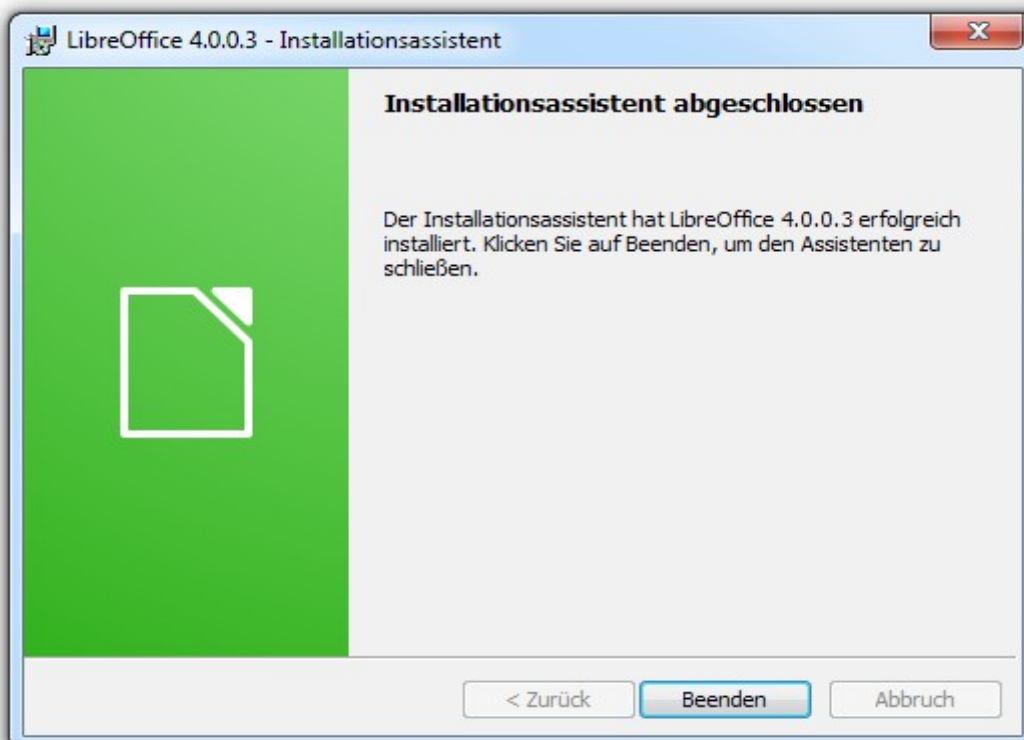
LibreOffice 4.0.0.3 - Installationsassistent

Installationsassistent abgeschlossen

Der Installationsassistent hat LibreOffice 4.0.0.3 erfolgreich installiert. Klicken Sie auf Beenden, um den Assistenten zu schließen.

< Zurück
Beenden
Abbruch